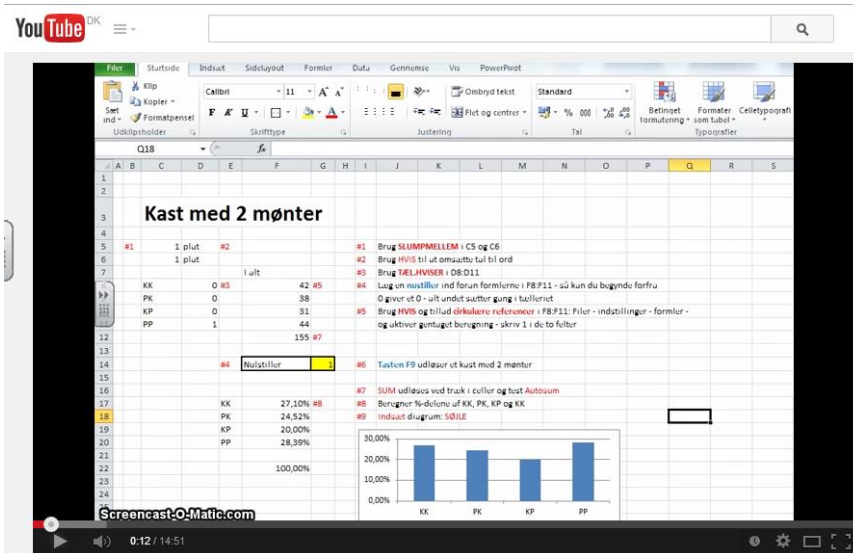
YouTube DK

Filer | Startside | Indsæt | Sidelayout | Formler | Data | Gennemse | Vis | PowerPivot

Klip
Kopier
Formatpensel
Sæt ind
Udklipsholder

Calibri | 11
Skrifttype

Ombryd tekst
Flet og centrer
Justering

Standard
% 000
Tal

Betinget formatering | Formater som tabel | Celletypografi
Typografier

Q18

| | A | B | C | D | E | F | G | H | I | J |
|---|---|---|---|---|---|---|---|---|---|---|
| 1 | | | | | | | | | | |
| 2 | | | | | | | | | | |
| 3 | | Kast med 2 mønter | | | | | | | | |
| 4 | | | | | | | | | | |
| 5 | | #1 | 1 | plat | #2 | | | | #1 | Brug SLUMPMELLEM i C5 og C6 |
| 6 | | | 1 | plat | | | | | #2 | Brug HVIS til at omsætte tal til ord |
| 7 | | | | | | I alt | | | #3 | Brug TÆL.HVISER i D8:D11 |
| 8 | | | KK | 0 | #3 | 42 | #5 | | #4 | Lav en nulstiller ind foran formlerne i F8:F11 - så kun du begynde forfra |
| 9 | | | PK | 0 | | 38 | | | | 0 giver et 0 - ult andet sætter gang i tælleriet |
| 10 | | | KP | 0 | | 31 | | | #5 | Brug HVIS og tillad cirkulære referencer i F8:F11: Filer - indstillinger - formler - |
| 11 | | | PP | 1 | | 44 | | | | og aktiver gentaget beregning - skriv 1 i de to felter |
| 12 | | | | | | 155 | #7 | | | |
| 13 | | | | | | | | | | |
| 14 | | | | | #4 | Nulstiller | 1 | | #6 | Tasten F9 udløser et kast med 2 mønter |
| 15 | | | | | | | | | | |
| 16 | | | | | | | | | #7 | SUM udløses ved træk i celler og test Autosum |
| 17 | | | | | KK | 27,10% | #8 | | #8 | Beregner %-delene af KK, PK, KP og KK |
| 18 | | | | | PK | 24,52% | | | #9 | Indsæt diagram: SØJLE |
| 19 | | | | | KP | 20,00% | | | | |
| 20 | | | | | PP | 28,39% | | | | |
| 21 | | | | | | | | | | |
| 22 | | | | | | 100,00% | | | | |
| 23 | | | | | | | | | | |
| 24 | | | | | | | | | | |

30,00%
20,00%
10,00%
0,00%
KK PK KP PP

Screencast-O-Matic.com

0:12 / 14:51